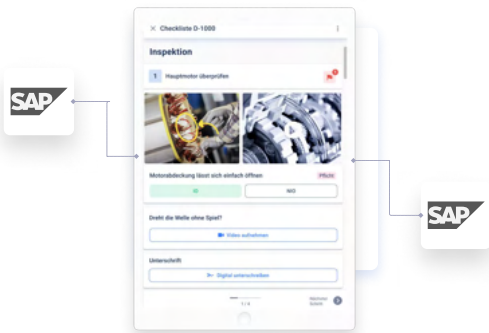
SAP

× Checkliste D-1000

Inspektion

1 Hauptmotor überprüfen

Motorabdeckung lässt sich einfach öffnen

Pflicht

IO

NIO

Dreht die Welle ohne Spiel?

Video aufnehmen

Unterschrift

Digital unterschreiben

1 / 4

Nächster Schritt

SAP